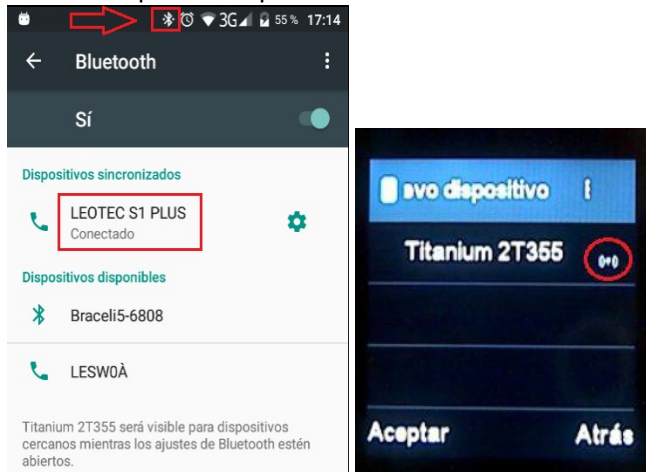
3G 55 % 17:14

Bluetooth

Sí

Dispositivos sincronizados

LEOTEC S1 PLUS
Conectado

Dispositivos disponibles

Braceli5-6808

LESW0À

Titanium 2T355 será visible para dispositivos cercanos mientras los ajustes de Bluetooth estén abiertos.

evo dispositivo

Titanium 2T355

Aceptar

Atrás